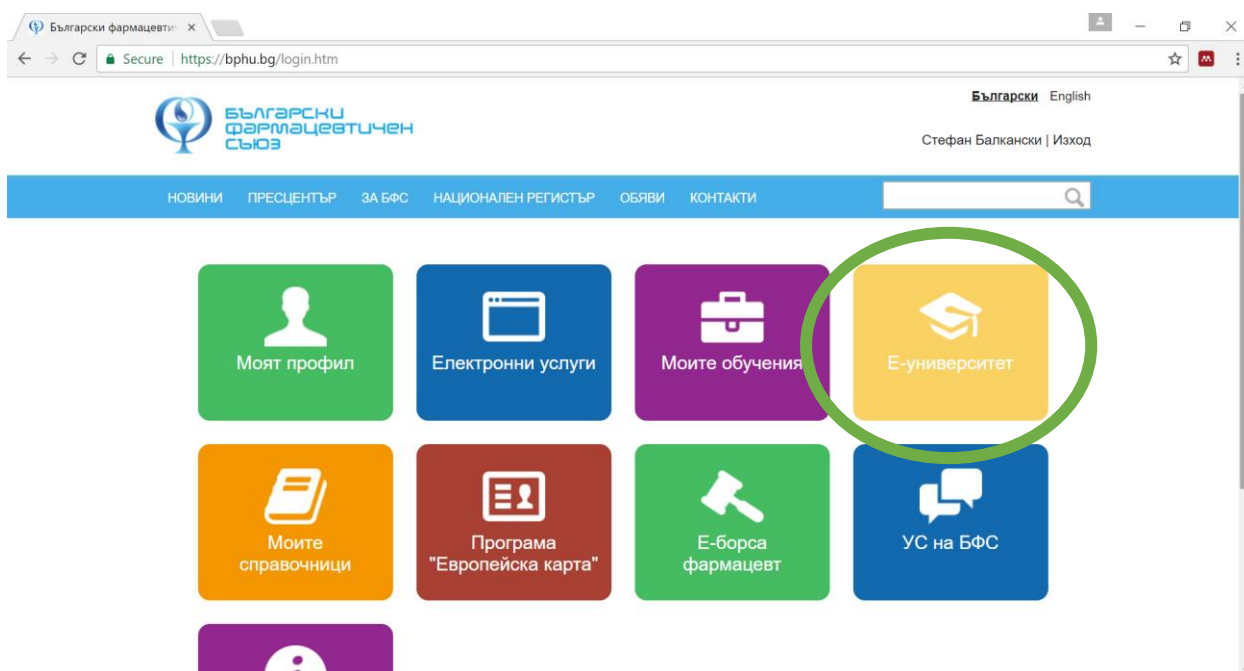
Български фармацевти ×

Secure | https://bphu.bg/login.htm

БЪЛГАРСКИ ФАРМАЦЕВТИЧЕН СЪЮЗ

Български English

Стефан Балкански | Изход

НОВИНИ ПРЕСЦЕНТЪР ЗА БФС НАЦИОНАЛЕН РЕГИСТЪР ОБЯВИ КОНТАКТИ

Моят профил

Електронни услуги

Моите обучения

Е-университет

Моите справочници

Програма "Европейска карта"

Е-борса фармацевт

УС на БФС